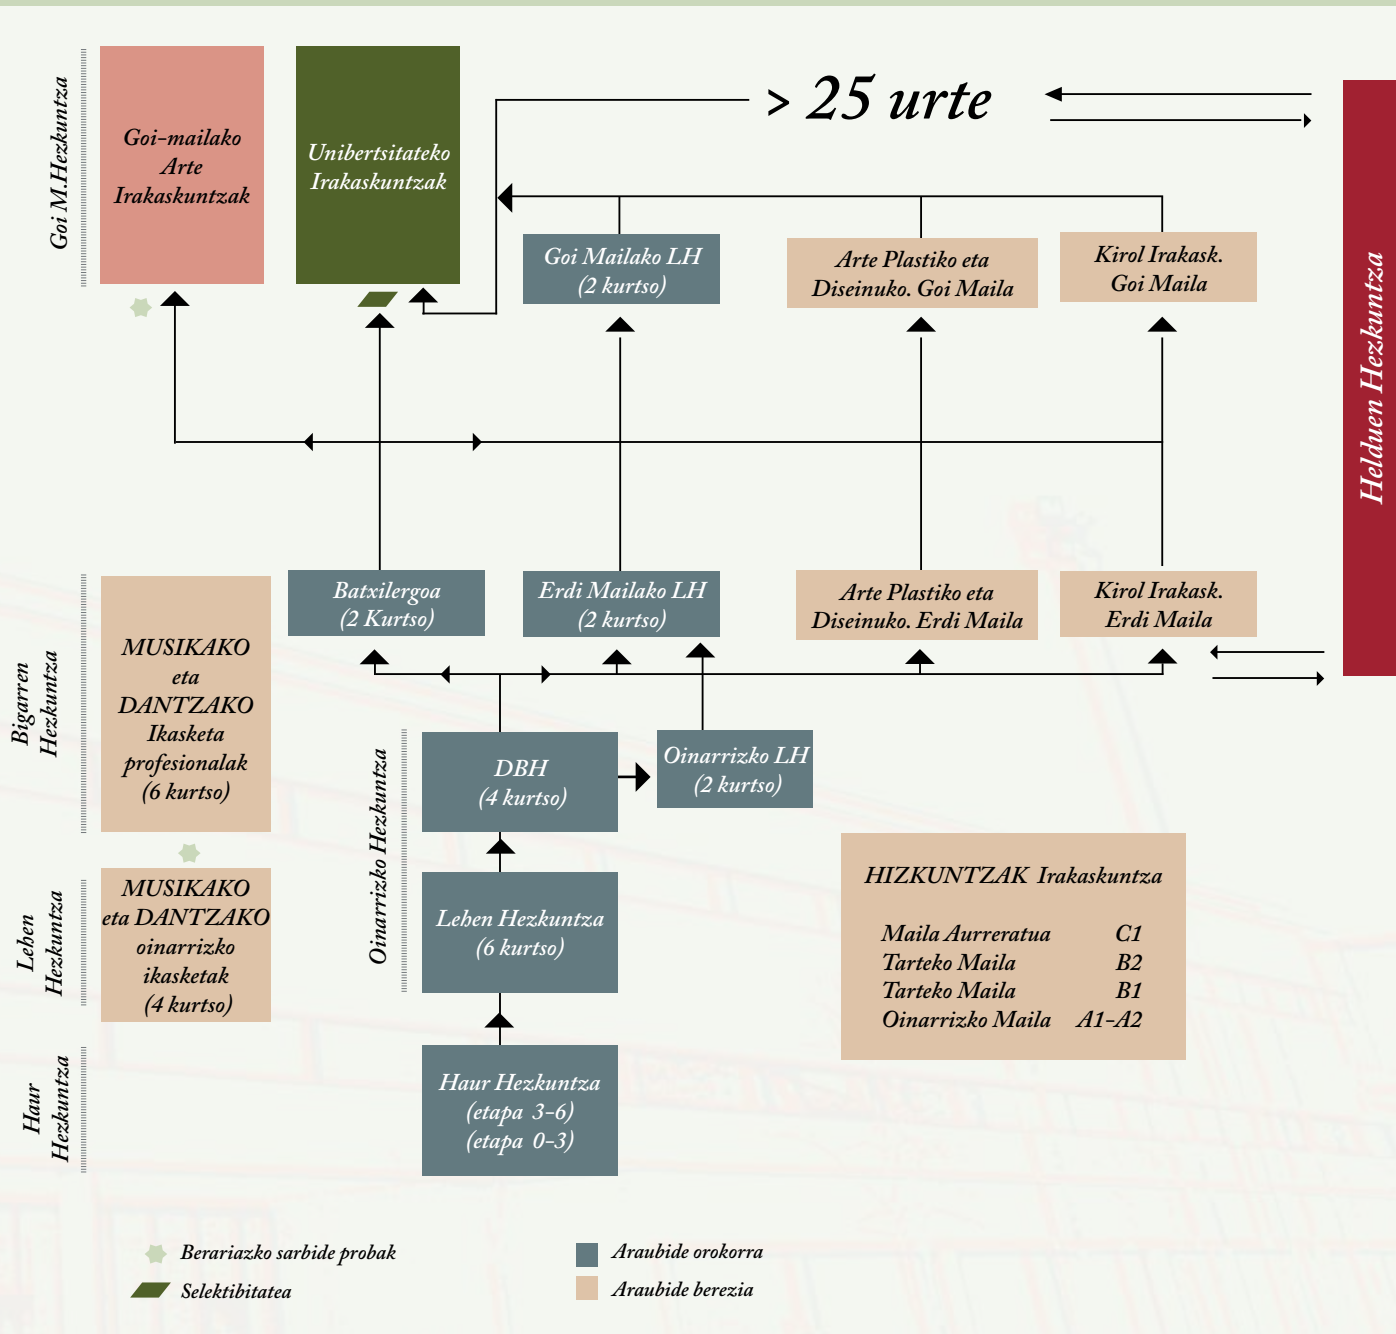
Goi M.Hezkuntza

Goi-mailako Arte Irakaskuntzak

Unibertsitateko Irakaskuntzak

> 25 urte

Helduen Hezkuntza

Goi Mailako LH (2 kurtso)

Arte Plastiko eta Diseinuko. Goi Maila

Kirol Irakask. Goi Maila

Bigarren Hezkuntza

MUSIKAKO eta DANTZAKO Ikasketa profesionalak (6 kurtso)

Batxilergoa (2 Kurtso)

Erdi Mailako LH (2 kurtso)

Arte Plastiko eta Diseinuko. Erdi Maila

Kirol Irakask. Erdi Maila

Oinarrizko Hezkuntza

DBH (4 kurtso)

Oinarrizko LH (2 kurtso)

Lehen Hezkuntza

MUSIKAKO eta DANTZAKO oinarrizko ikasketak (4 kurtso)

Lehen Hezkuntza (6 kurtso)

HIZKUNTZAK Irakaskuntza

| Maila Aurreratua | C1 |
|---|---|
| Tarteko Maila | B2 |
| Tarteko Maila | B1 |
| Oinarrizko Maila | A1-A2 |

Haur Hezkuntza

Haur Hezkuntza (etapa 3-6) (etapa 0-3)

Berariazko sarbide probak
Selektibitatea

Araubide orokorra
Araubide berezia